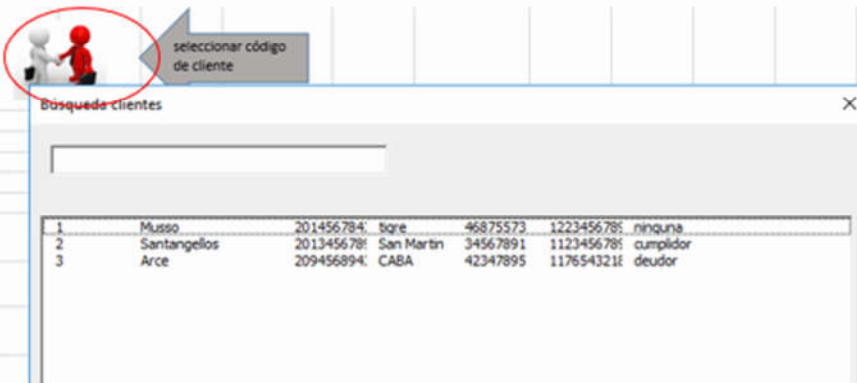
seleccionar código de cliente

Búsqueda clientes

| | | | | | | |
|---|---|---|---|---|---|---|
| 1 | Musso | 2014567842 | tigre | 46875573 | 1223456789 | ninguna |
| 2 | Santangellos | 2013456789 | San Martin | 34567891 | 1123456789 | cumplidor |
| 3 | Arce | 2094568943 | CABA | 42347895 | 1176543218 | deudor |